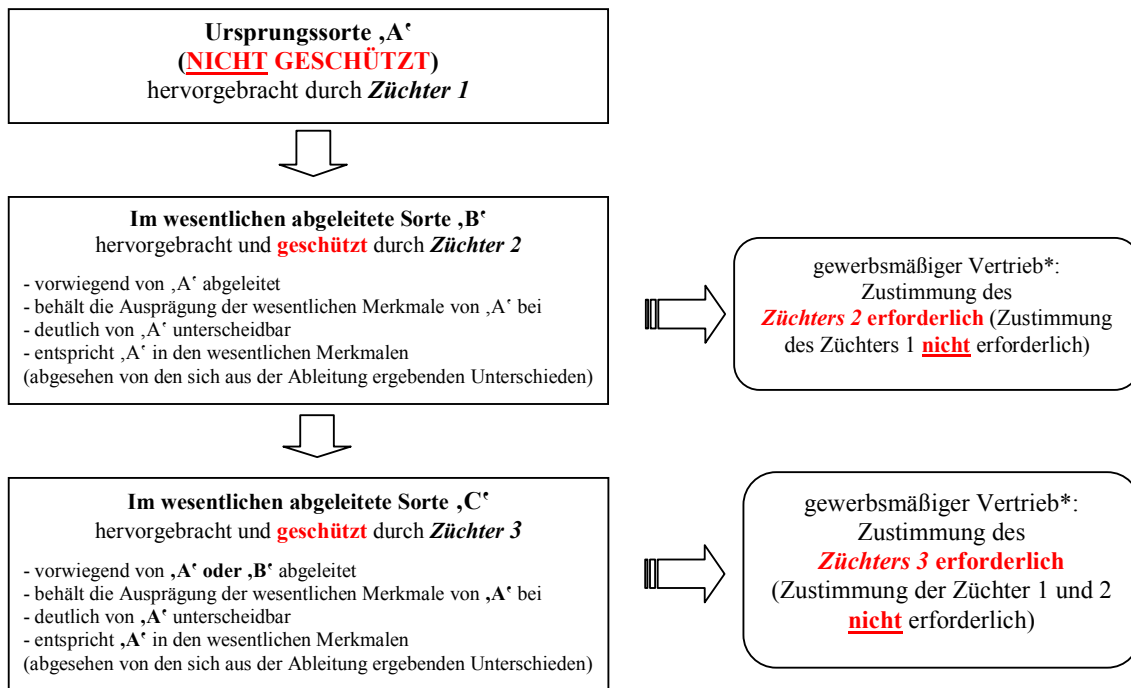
Ursprungssorte ‚A‘
(NICHT GESCHÜTZT)
hervorgebracht durch *Züchter 1*

Im wesentlichen abgeleitete Sorte ‚B‘
hervorgebracht und geschützt durch *Züchter 2*

- vorwiegend von ‚A‘ abgeleitet
- behält die Ausprägung der wesentlichen Merkmale von ‚A‘ bei
- deutlich von ‚A‘ unterscheidbar
- entspricht ‚A‘ in den wesentlichen Merkmalen
(abgesehen von den sich aus der Ableitung ergebenden Unterschieden)

gewerbsmäßiger Vertrieb*:
Zustimmung des
*Züchters 2* erforderlich (Zustimmung des Züchters 1 nicht erforderlich)

Im wesentlichen abgeleitete Sorte ‚C‘
hervorgebracht und geschützt durch *Züchter 3*

- vorwiegend von ‚A‘ oder ‚B‘ abgeleitet
- behält die Ausprägung der wesentlichen Merkmale von ‚A‘ bei
- deutlich von ‚A‘ unterscheidbar
- entspricht ‚A‘ in den wesentlichen Merkmalen
(abgesehen von den sich aus der Ableitung ergebenden Unterschieden)

gewerbsmäßiger Vertrieb*:
Zustimmung des
*Züchters 3* erforderlich
(Zustimmung der Züchter 1 und 2 nicht erforderlich)